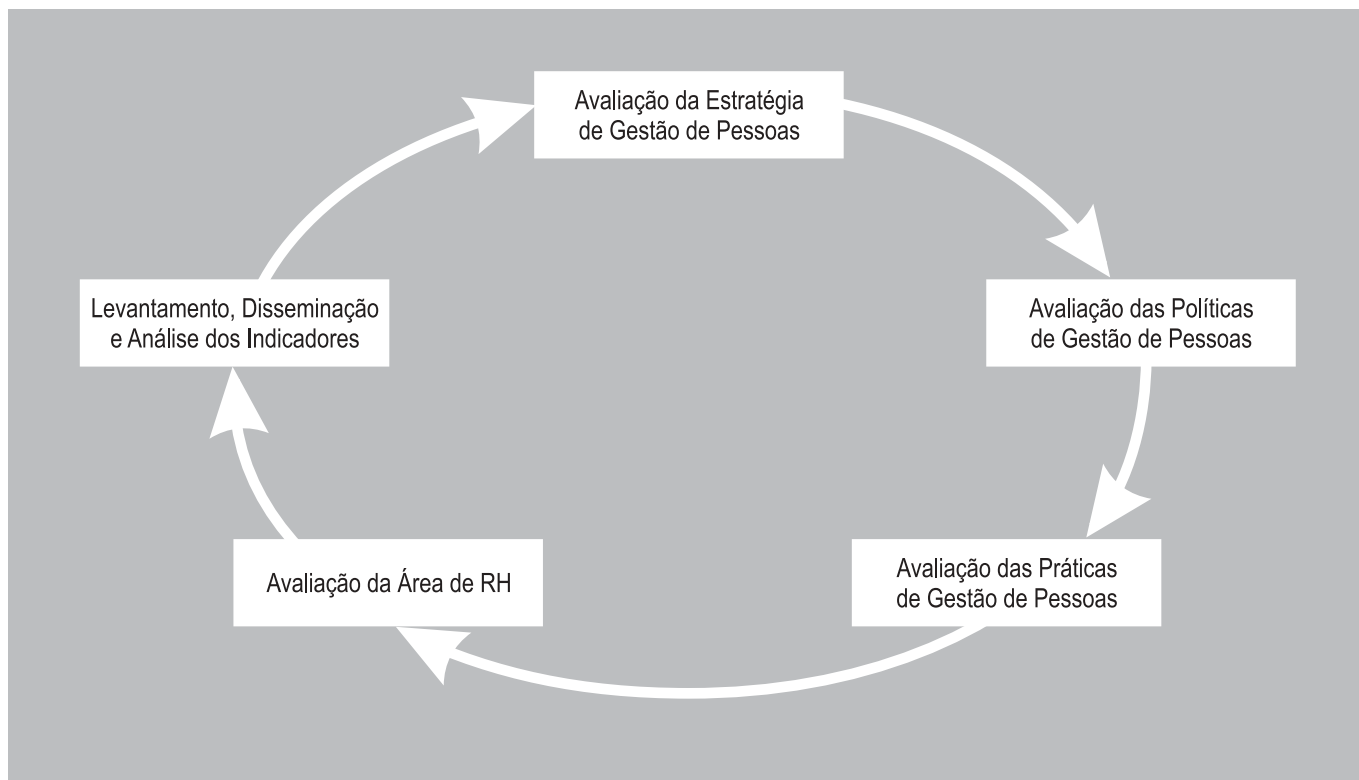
Avaliação da Estratégia de Gestão de Pessoas

Avaliação das Políticas de Gestão de Pessoas

Avaliação das Práticas de Gestão de Pessoas

Avaliação da Área de RH

Levantamento, Disseminação e Análise dos Indicadores